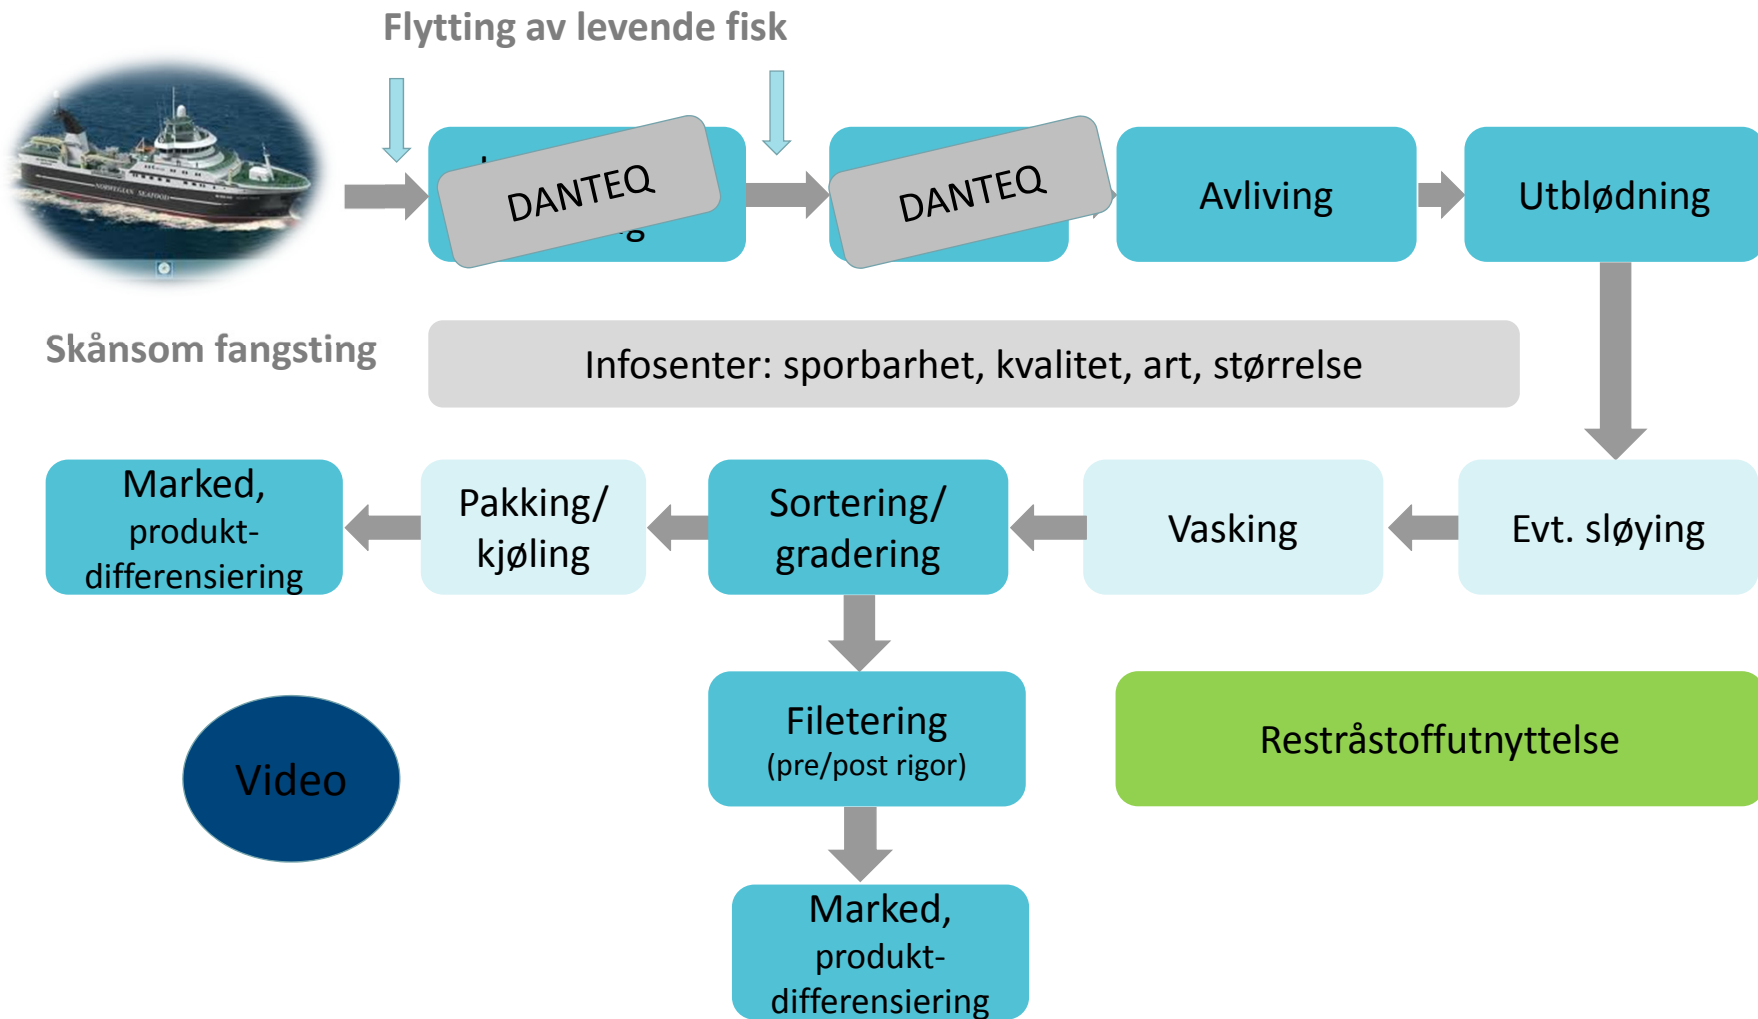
Flytting av levende fisk

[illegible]

DANTEQ

DANTEQ

Avliving

Utblødning

Skånsom fangsting

Infosenter: sporbarhet, kvalitet, art, størrelse

Marked, produkt-differensiering

Pakking/ kjøling

Sortering/ gradering

Vasking

Evt. sløying

Filetering (pre/post rigor)

Restråstoffutnyttelse

Video

Marked, produkt-differensiering